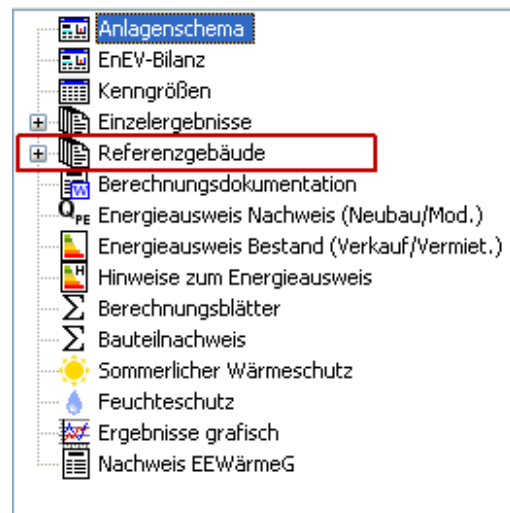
Anlagenschema
EnEV-Bilanz
Kenngrößen
Einzelergebnisse
Referenzgebäude
Berechnungsdokumentation
Energieausweis Nachweis (Neubau/Mod.)
Energieausweis Bestand (Verkauf/Vermiet.)
Hinweise zum Energieausweis
Berechnungsblätter
Bauteilnachweis
Sommerlicher Wärmeschutz
Feuchteschutz
Ergebnisse grafisch
Nachweis EEWärmeG